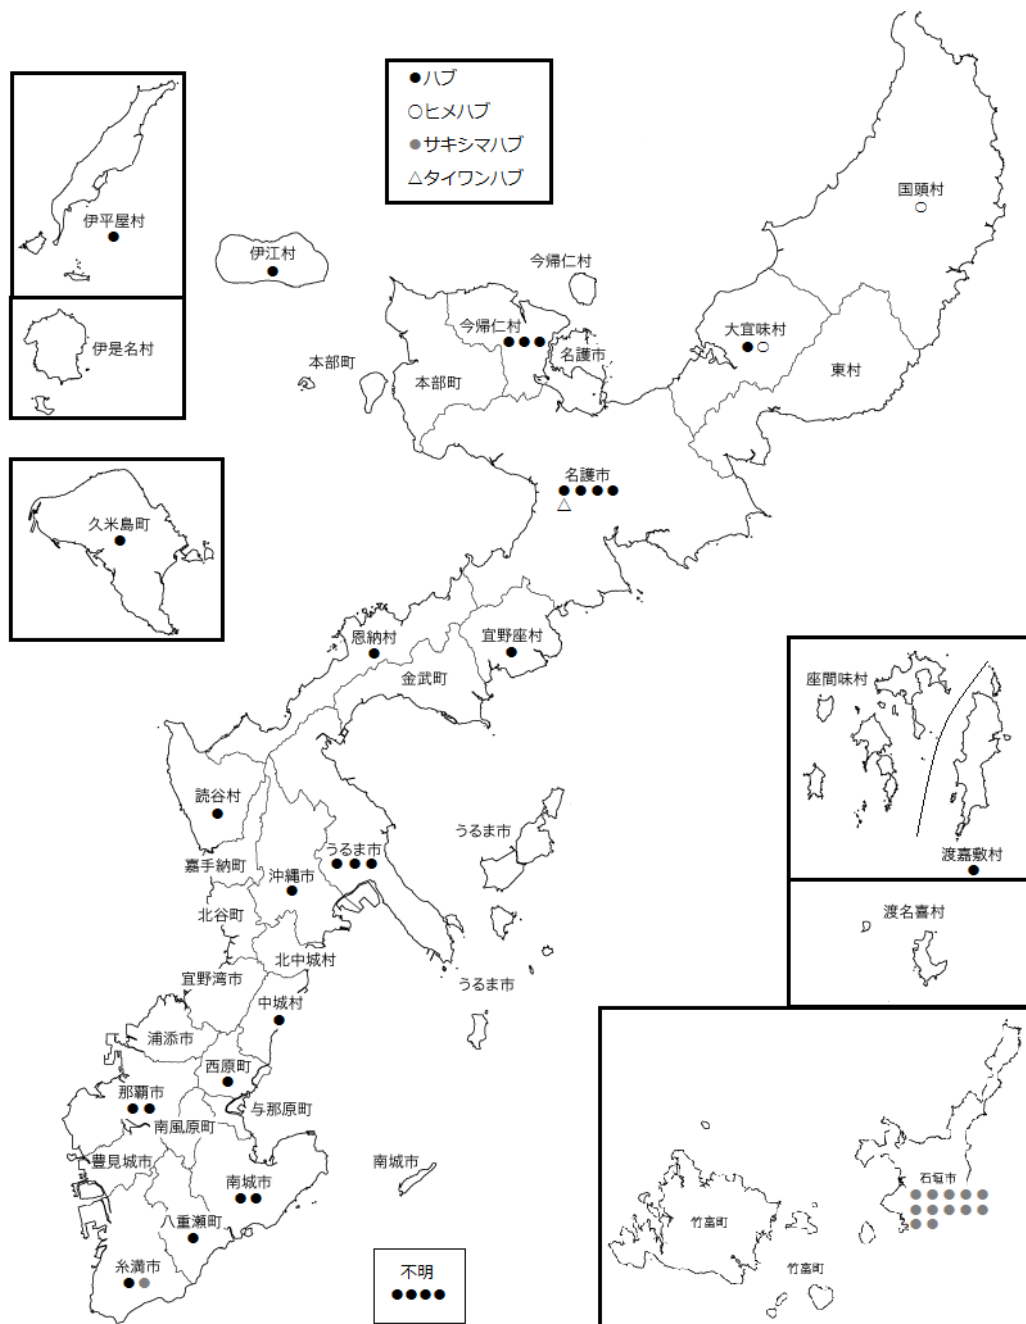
●ハブ
○ヒメハブ
●サキシマハブ
△タイワンハブ

伊平屋村 ●
伊是名村
伊江村 ●
久米島町 ●
今帰仁村
今帰仁村 ● ● ●
名護市
本部町
本部町
国頭村 ○
大宜味村 ● ○
東村
名護市 ● ● ● ●
△
恩納村 ●
宜野座村 ●
金武町
読谷村 ●
嘉手納町
うるま市 ● ● ●
うるま市
沖縄市 ●
北谷町
北中城村
うるま市
宜野湾市
中城村 ●
浦添市
西原町 ●
那覇市 ● ●
与那原町
南風原町
豊見城市
南城市
南城市 ● ●
八重瀬町 ●
糸満市 ● ●
不明
● ● ● ●
座間味村
渡嘉敷村 ●
渡名喜村
石垣市
● ● ● ● ● ● ● ● ● ● ● ●
竹富町
竹富町